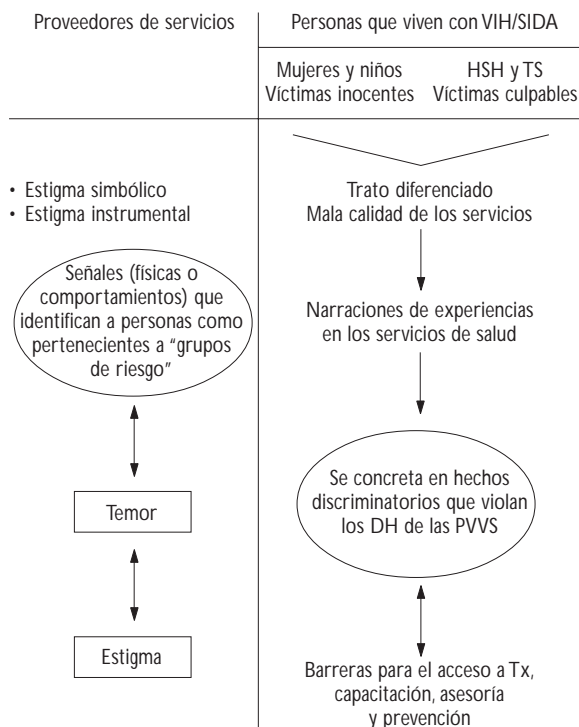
Proveedores de servicios

Personas que viven con VIH/SIDA

Mujeres y niños
Víctimas inocentes

HSH y TS
Víctimas culpables

• Estigma simbólico
• Estigma instrumental

Señales (físicas o comportamientos) que identifican a personas como pertenecientes a "grupos de riesgo"

Temor

Estigma

Trato diferenciado
Mala calidad de los servicios

Narraciones de experiencias en los servicios de salud

Se concreta en hechos discriminatorios que violan los DH de las PVVS

Barreras para el acceso a Tx, capacitación, asesoría y prevención